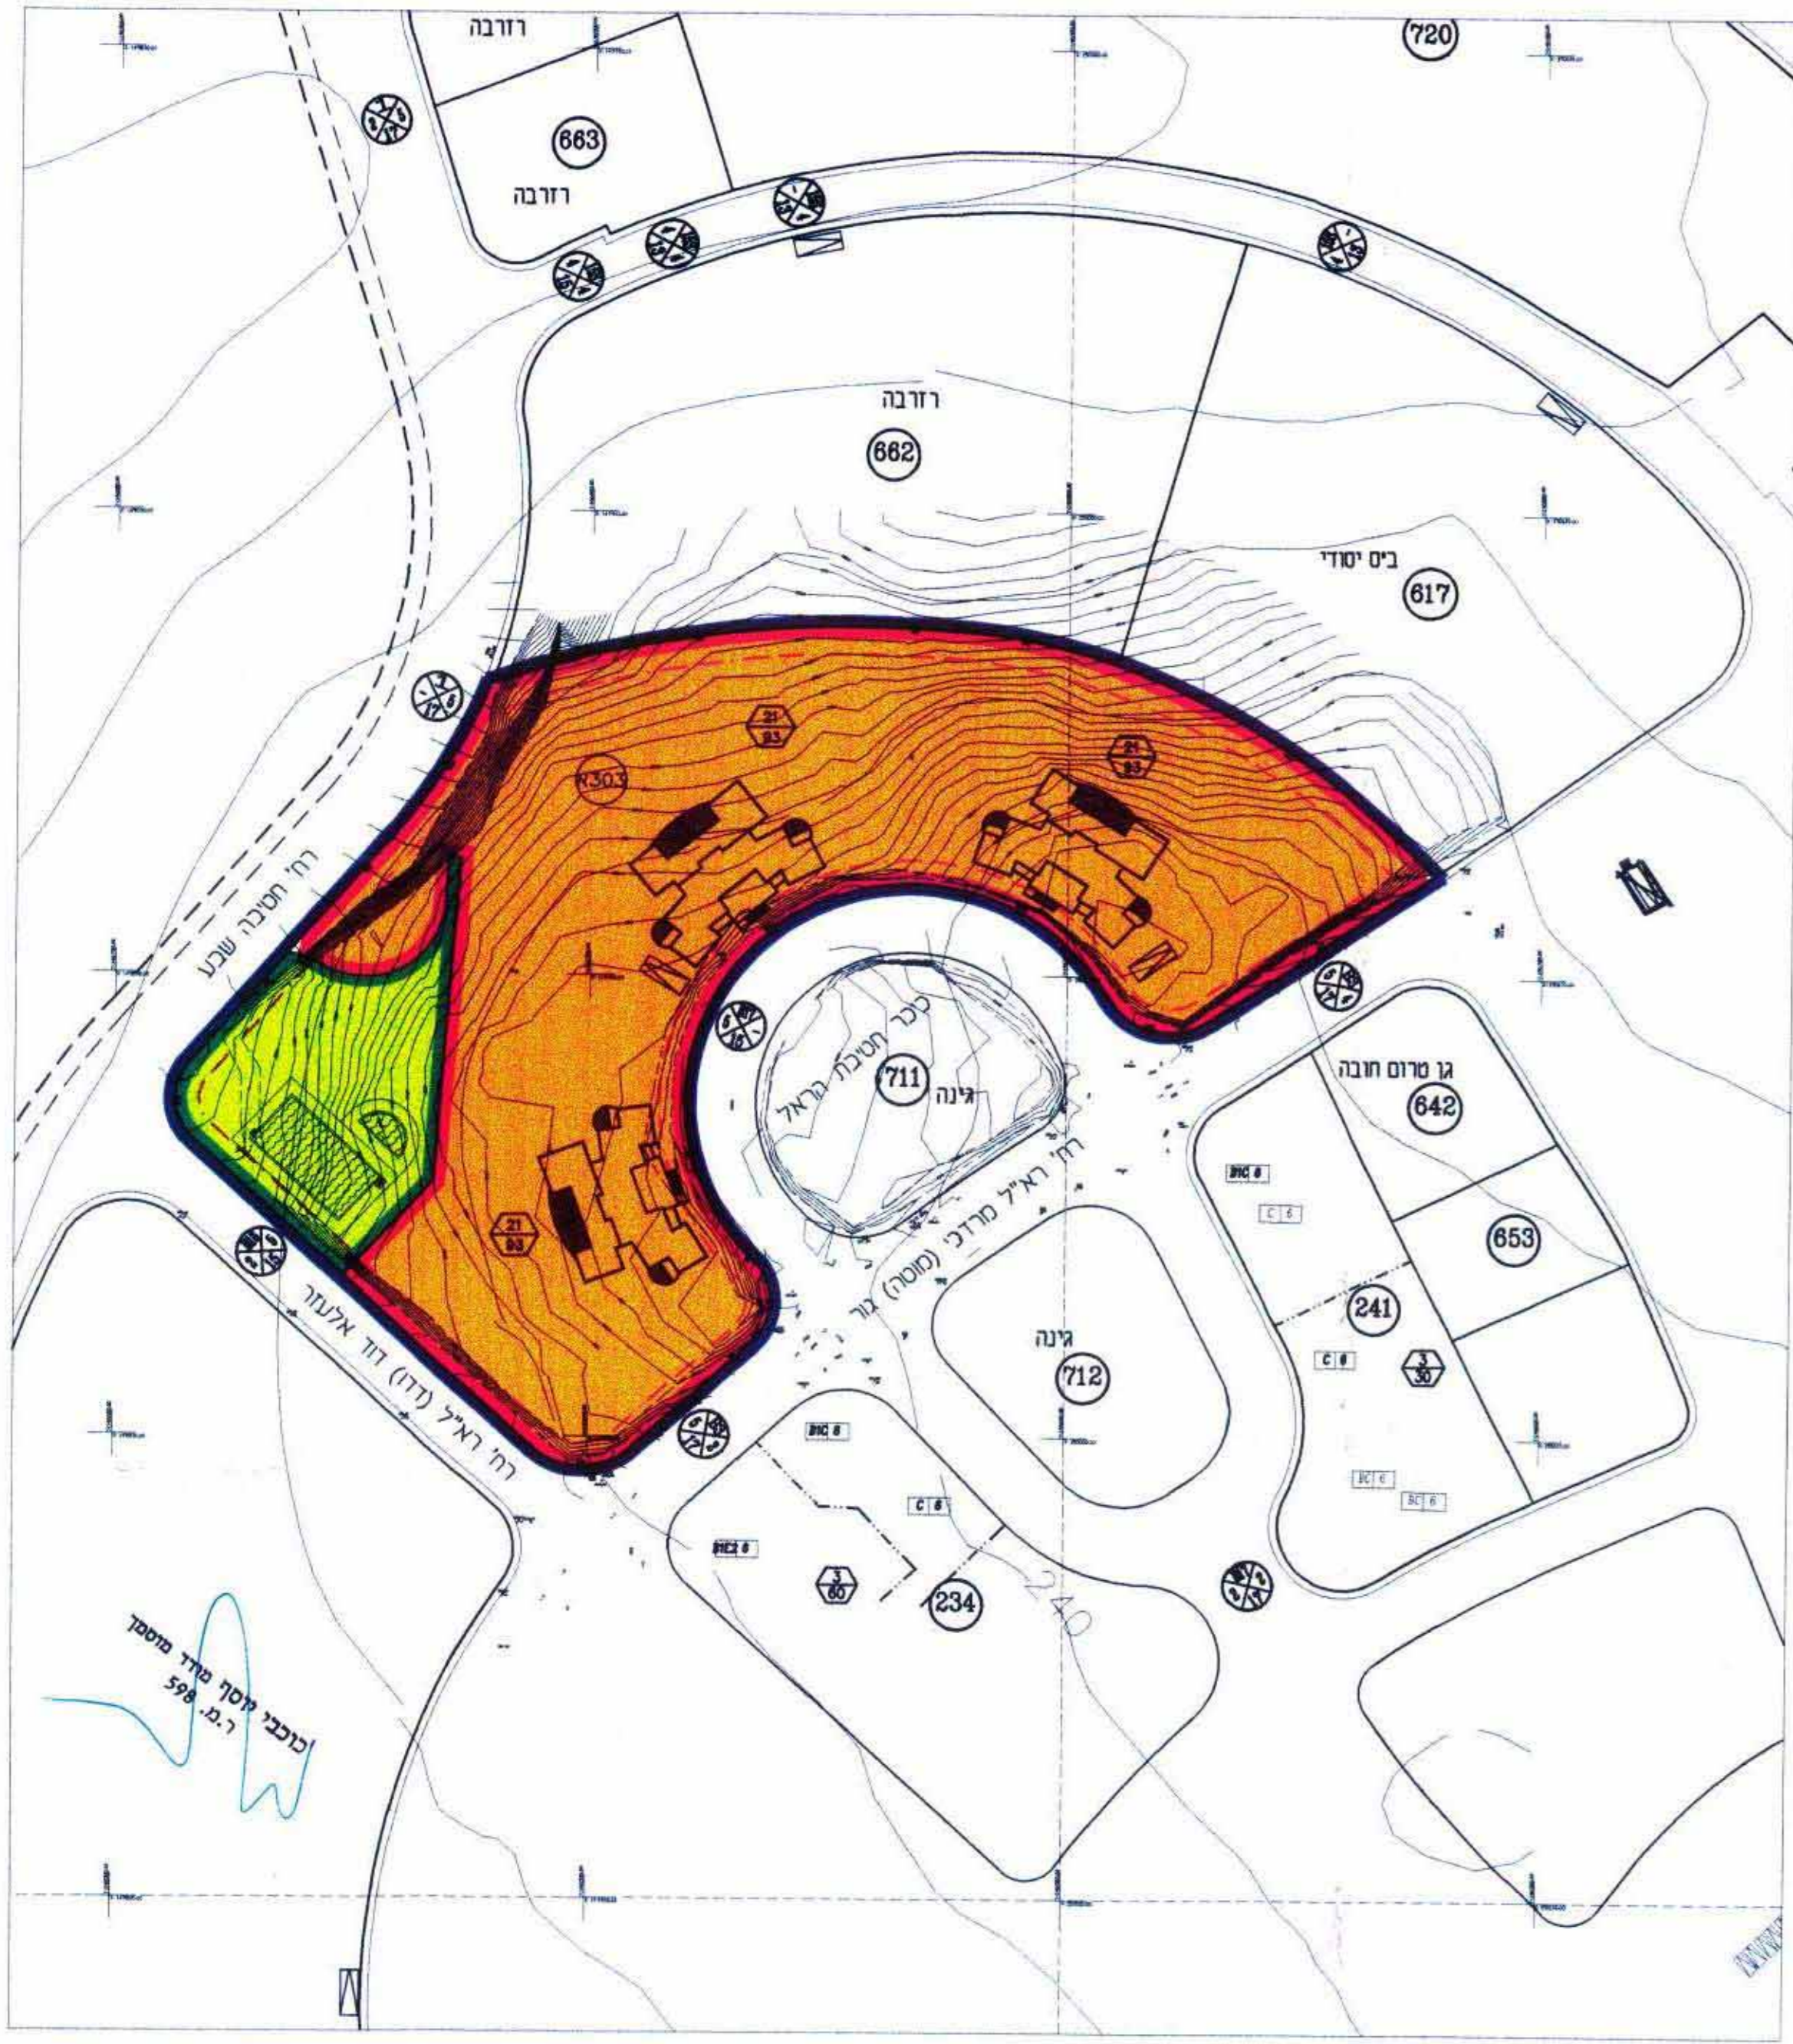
רזרבה
720
663
רזרבה
רזרבה
662
ביס יסודי
617
R30.3
$\frac{21}{93}$
$\frac{21}{93}$
$\frac{21}{93}$
רח' חטיבה שבע
כיכר חטיבת הראל
711
גינה
רח' רא"ל מרדכי (מוטה) גור
גן טרום חובה
642
653
241
$\frac{3}{30}$
גינה
712
רח' רא"ל (דדו) דוד אלעזר
$\frac{3}{60}$
234
240
כוכבי יוסף מרדי מוסכן
ר.מ. 598